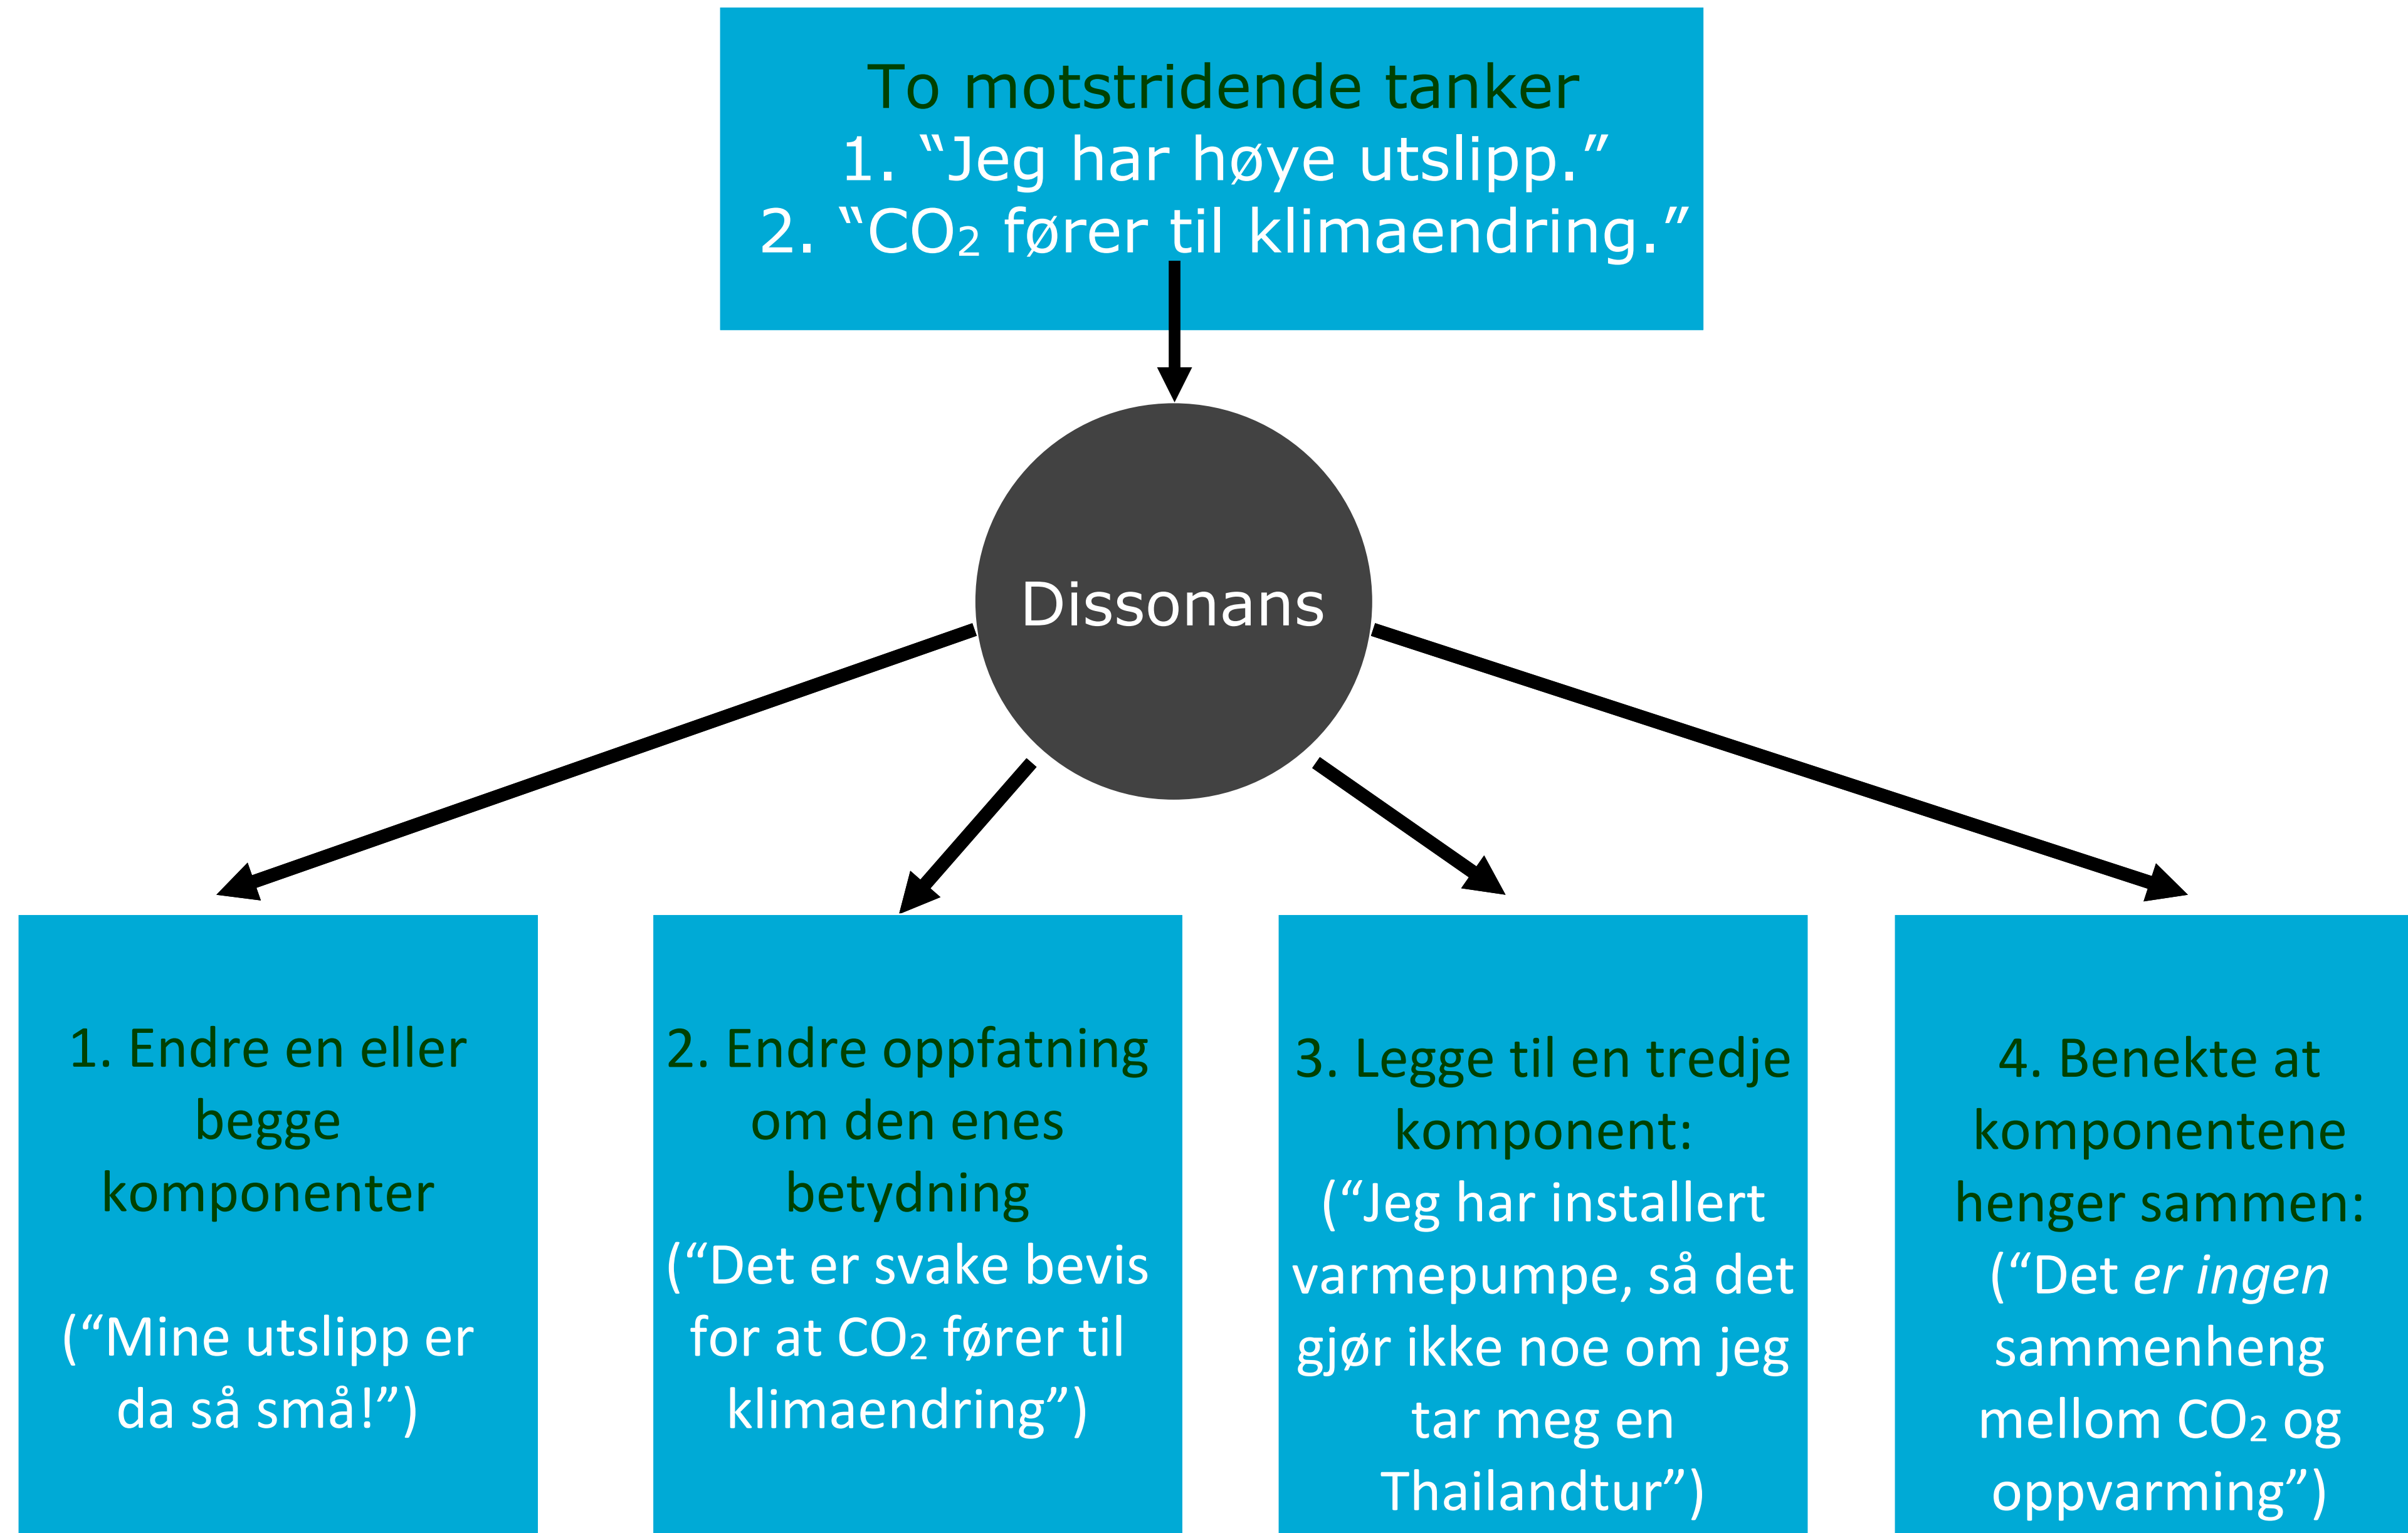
To motstridende tanker
1. “Jeg har høye utslipp.”
2. “$CO_2$ fører til klimaendring.”

Dissonans

1. Endre en eller begge komponenter

(“Mine utslipp er da så små!”)

2. Endre oppfatning om den enes betydning
(“Det er svake bevis for at $CO_2$ fører til klimaendring”)

3. Legge til en tredje komponent:
(“Jeg har installert varmepumpe, så det gjør ikke noe om jeg tar meg en Thailandtur”)

4. Benekte at komponentene henger sammen:
(“Det *er ingen* sammenheng mellom $CO_2$ og oppvarming”)